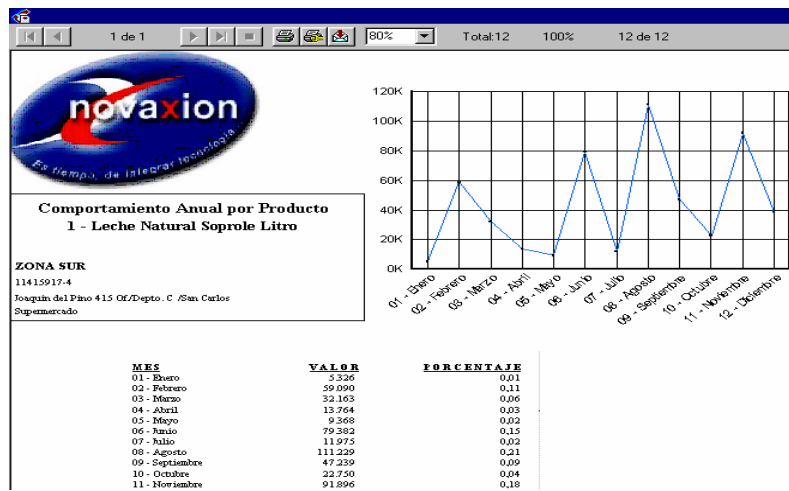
1 de 1

80%

Total:12

100%

12 de 12

novaxion

Es tiempo de integrar tecnología

Comportamiento Anual por Producto
1 - Leche Natural Soprole Litro

ZONA SUR
11415917-4
Joaquin del Pino 415 Of/Depto. C /San Carlos
Supermercado

120K
100K
80K
60K
40K
20K
0K

01 - Enero
02 - Febrero
03 - Marzo
04 - Abril
05 - Mayo
06 - Junio
07 - Julio
08 - Agosto
09 - Septiembre
10 - Octubre
11 - Noviembre
12 - Diciembre

| MES | VALOR | PORCENTAJE |
|---|---|---|
| 01 - Enero | 5.326 | 0,01 |
| 02 - Febrero | 59.090 | 0,11 |
| 03 - Marzo | 32.163 | 0,06 |
| 04 - Abril | 13.764 | 0,03 |
| 05 - Mayo | 9.368 | 0,02 |
| 06 - Junio | 79.382 | 0,15 |
| 07 - Julio | 11.975 | 0,02 |
| 08 - Agosto | 111.229 | 0,21 |
| 09 - Septiembre | 47.239 | 0,09 |
| 10 - Octubre | 22.750 | 0,04 |
| 11 - Noviembre | 91.896 | 0,18 |